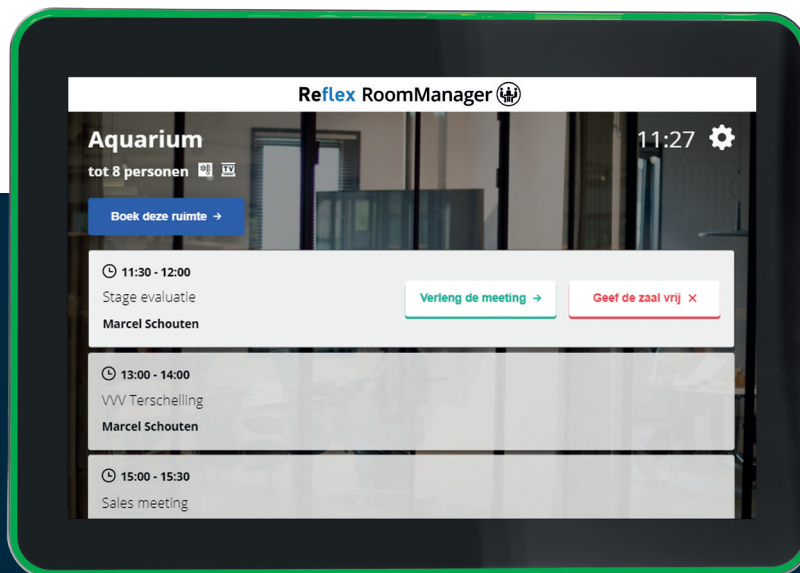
Reflex RoomManager

Aquarium

tot 8 personen

11:27

Boek deze ruimte →

11:30 - 12:00

Stage evaluatie

Marcel Schouten

Verleng de meeting →

Geef de zaal vrij ×

13:00 - 14:00

VVV Terschelling

Marcel Schouten

15:00 - 15:30

Sales meeting